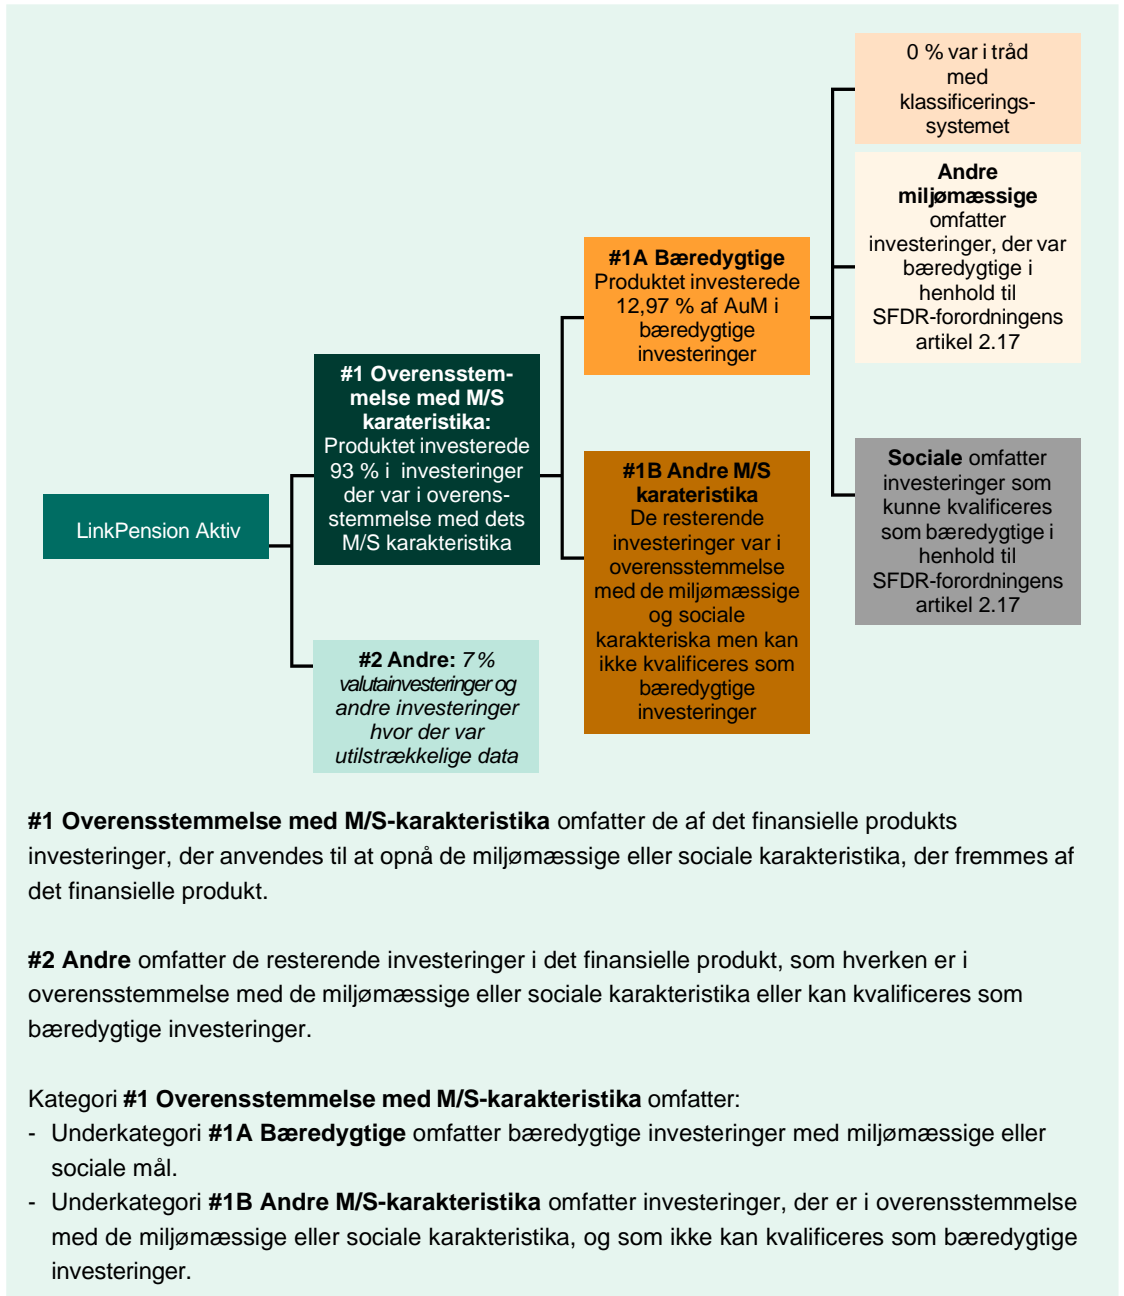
LinkPension Aktiv

#1 Overensstemmelse med M/S karakteristika: Produktet investerede 93 % i investeringer der var i overensstemmelse med dets M/S karakteristika

#2 Andre: 7 % valutainvesteringer og andre investeringer hvor der var utilstrækkelige data

#1A Bæredygtige Produktet investerede 12,97 % af AuM i bæredygtige investeringer

#1B Andre M/S karateristika De resterende investeringer var i overensstemmelse med de miljømæssige og sociale karakteriska men kan ikke kvalificeres som bæredygtige investeringer

0 % var i tråd med klassificeringssystemet

Andre miljømæssige omfatter investeringer, der var bæredygtige i henhold til SFDR-forordningens artikel 2.17

Sociale omfatter investeringer som kunne kvalificeres som bæredygtige i henhold til SFDR-forordningens artikel 2.17

#1 Overensstemmelse med M/S-karakteristika omfatter de af det finansielle produkts investeringer, der anvendes til at opnå de miljømæssige eller sociale karakteristika, der fremmes af det finansielle produkt.

#2 Andre omfatter de resterende investeringer i det finansielle produkt, som hverken er i overensstemmelse med de miljømæssige eller sociale karakteristika eller kan kvalificeres som bæredygtige investeringer.

Kategori #1 Overensstemmelse med M/S-karakteristika omfatter:
- Underkategori #1A Bæredygtige omfatter bæredygtige investeringer med miljømæssige eller sociale mål.
- Underkategori #1B Andre M/S-karakteristika omfatter investeringer, der er i overensstemmelse med de miljømæssige eller sociale karakteristika, og som ikke kan kvalificeres som bæredygtige investeringer.